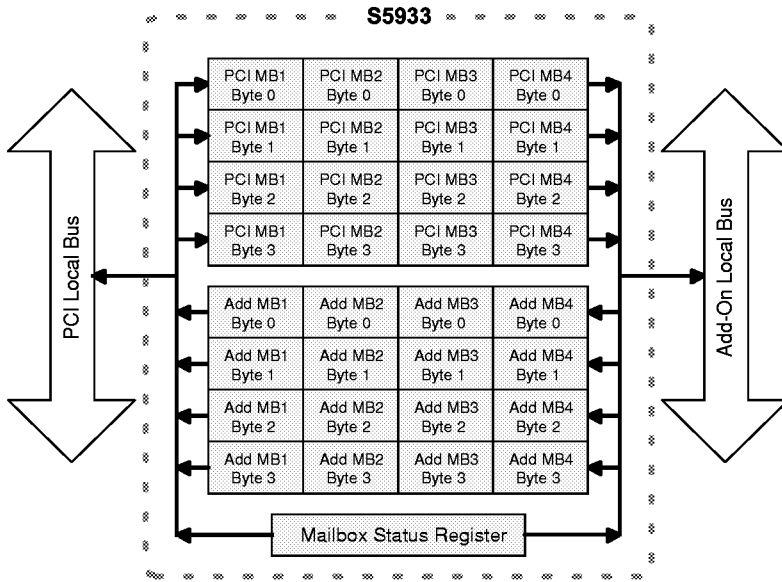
S5933

PCI Local Bus

| PCI MB1 Byte 0 | PCI MB2 Byte 0 | PCI MB3 Byte 0 | PCI MB4 Byte 0 |
|---|---|---|---|
| PCI MB1 Byte 1 | PCI MB2 Byte 1 | PCI MB3 Byte 1 | PCI MB4 Byte 1 |
| PCI MB1 Byte 2 | PCI MB2 Byte 2 | PCI MB3 Byte 2 | PCI MB4 Byte 2 |
| PCI MB1 Byte 3 | PCI MB2 Byte 3 | PCI MB3 Byte 3 | PCI MB4 Byte 3 |

| Add MB1 Byte 0 | Add MB2 Byte 0 | Add MB3 Byte 0 | Add MB4 Byte 0 |
|---|---|---|---|
| Add MB1 Byte 1 | Add MB2 Byte 1 | Add MB3 Byte 1 | Add MB4 Byte 1 |
| Add MB1 Byte 2 | Add MB2 Byte 2 | Add MB3 Byte 2 | Add MB4 Byte 2 |
| Add MB1 Byte 3 | Add MB2 Byte 3 | Add MB3 Byte 3 | Add MB4 Byte 3 |

Mailbox Status Register

Add-On Local Bus